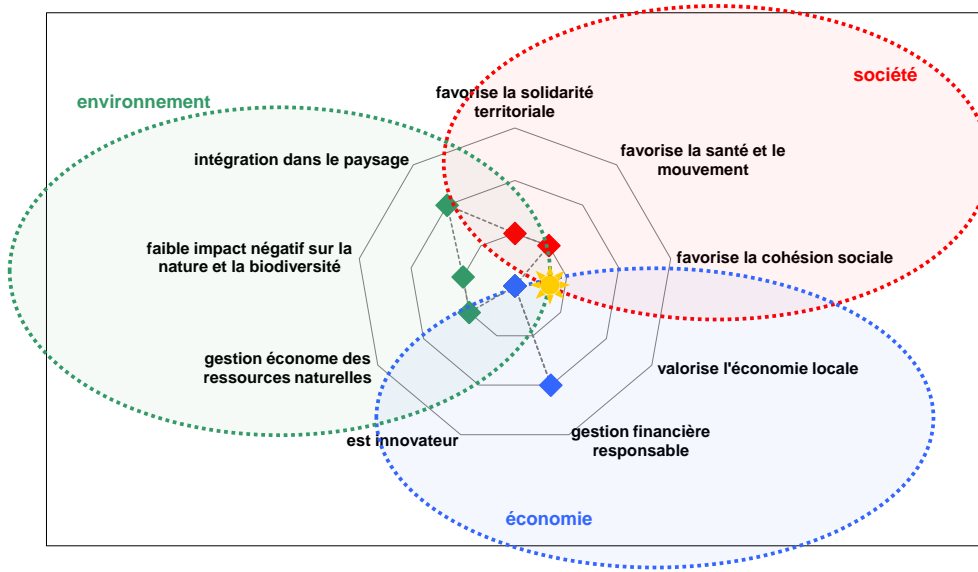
société

environnement

favorise la solidarité territoriale

intégration dans le paysage

favorise la santé et le mouvement

faible impact négatif sur la nature et la biodiversité

favorise la cohésion sociale

gestion économe des ressources naturelles

valorise l'économie locale

est innovateur

gestion financière responsable

économie